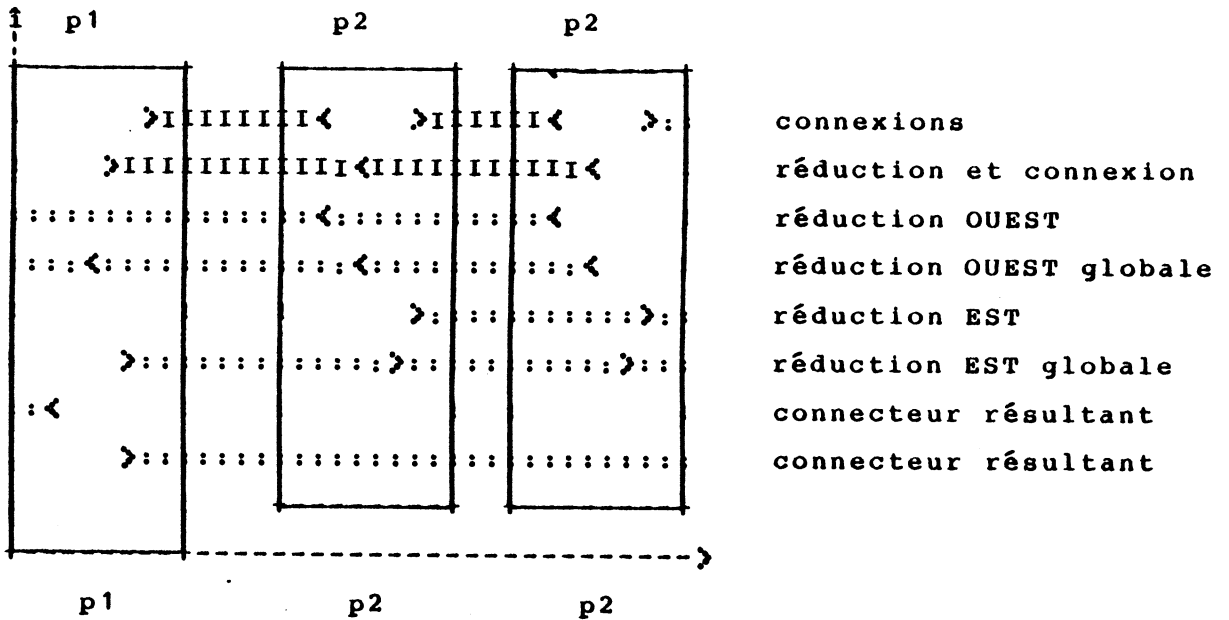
p1 p2 p2

>IIIIIII< >IIIII< >: connexions
>IIIIIIIIIII<IIIIIIIII< réduction et connexion
::::::::::::::<:::::::::::< réduction OUEST
:::<:::::::::::<::::::::::< réduction OUEST globale
>:::::::::::>: réduction EST
>::::::::::::>::::::::::>:: réduction EST globale
:< connecteur résultant
>::::::::::::::::::::::::::::: connecteur résultant

p1 p2 p2